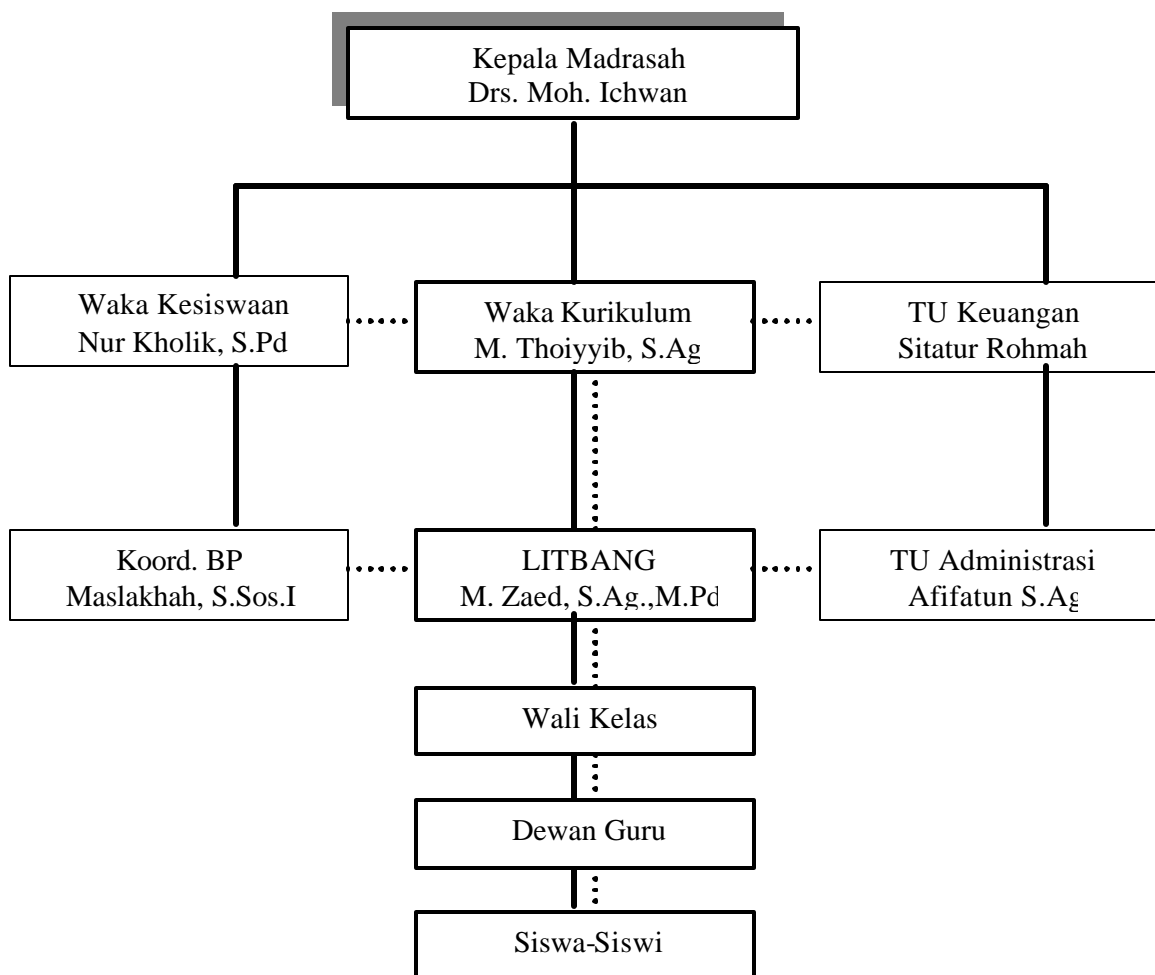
Kepala Madrasah
Drs. Moh. Ichwan

Waka Kesiswaan
Nur Kholik, S.Pd

Waka Kurikulum
M. Thoiyyib, S.Ag

TU Keuangan
Sitatur Rohmah

Koord. BP
Maslakhah, S.Sos.I

LITBANG
M. Zaed, S.Ag.,M.Pd

TU Administrasi
Afifatun S.Ag

Wali Kelas

Dewan Guru

Siswa-Siswi